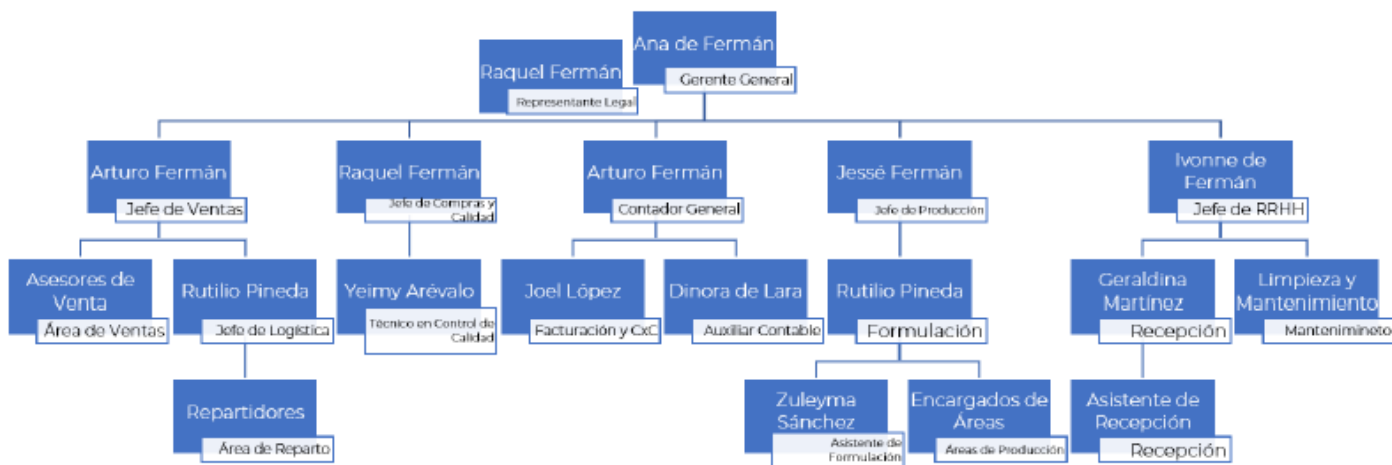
Ana de Fermán
Gerente General

Raquel Fermán
Representante Legal

Arturo Fermán
Jefe de Ventas

Raquel Fermán
Jefe de Compras y Calidad

Arturo Fermán
Contador General

Jessé Fermán
Jefe de Producción

Ivonne de Fermán
Jefe de RRHH

Asesores de Venta
Área de Ventas

Rutilio Pineda
Jefe de Logística

Yeimy Arévalo
Técnico en Control de Calidad

Joel López
Facturación y CxC

Dinora de Lara
Auxiliar Contable

Rutilio Pineda
Formulación

Geraldina Martínez
Recepción

Limpieza y Mantenimiento
Manteniminetо

Repartidores
Área de Reparto

Zuleyma Sánchez
Asistente de Formulación

Encargados de Áreas
Áreas de Producción

Asistente de Recepción
Recepción